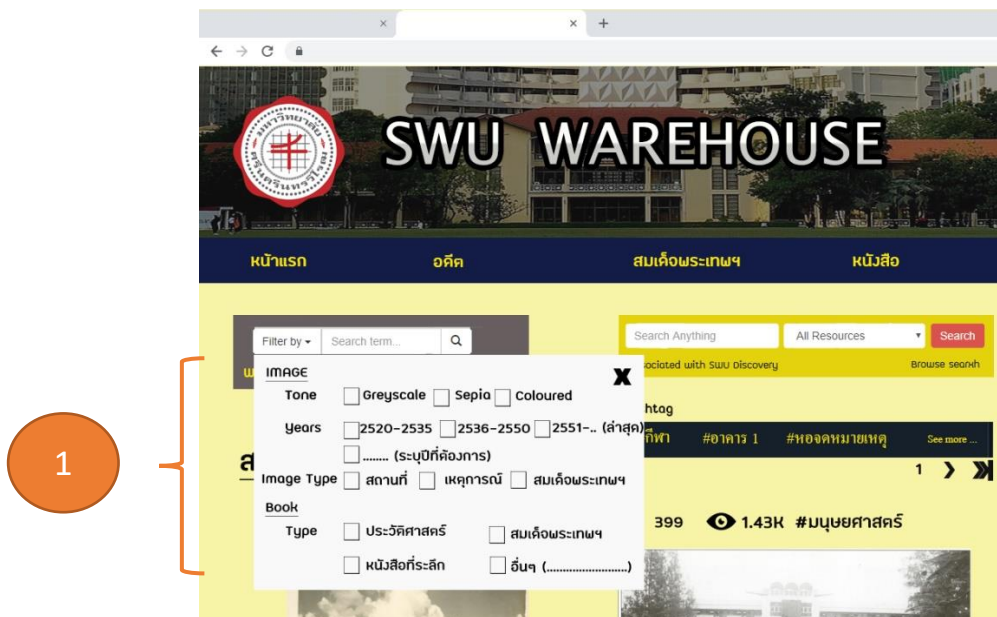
SWU WAREHOUSE

หน้าแรก อดีต สมเด็จพระเทพฯ หนังสือ

Filter by ▾ Search term... 

Search Anything All Resources Search

ociated with SWU Discovery Browse search

IMAGE
X
Tone Greyscale Sepia Coloured
Years 2520-2535 2536-2550 2551-.. (ล่าสุด)
........ (ระบุปีที่ต้องการ)
Image Type สถานที่ เหตุการณ์ สมเด็จพระเทพฯ
Book
Type ประวัติศาสตร์ สมเด็จพระเทพฯ
หนังสือที่ระลึก อื่นๆ (.........................)

htag
กีฬา #อาคาร 1 #หอจดหมายเหตุ See more ...
1 › »
399 1.43K #มนุษยศาสตร์

1